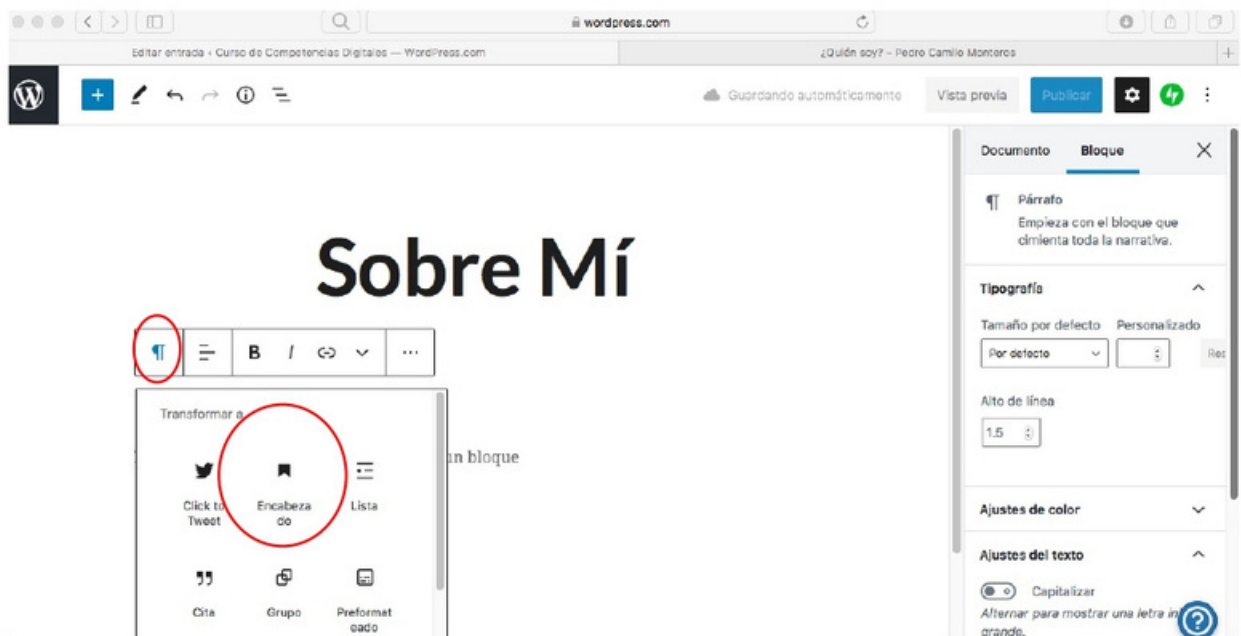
wordpress.com

Editar entrada ‹ Curso de Competencias Digitales — WordPress.com

¿Quién soy? – Pedro Camilo Monteros

Guardando automáticamente

Vista previa

Publicar

Sobre Mí

B

I

Transformar a

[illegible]n bloque

Click to Tweet

Encabezado

Lista

Cita

Grupo

Preformateado

Documento

Bloque

Párrafo

Empieza con el bloque que cimienta toda la narrativa.

Tipografía

Tamaño por defecto

Personalizado

Por defecto

Re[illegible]

Alto de línea

1.5

Ajustes de color

Ajustes del texto

Capitalizar

Alternar para mostrar una letra in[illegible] grande.